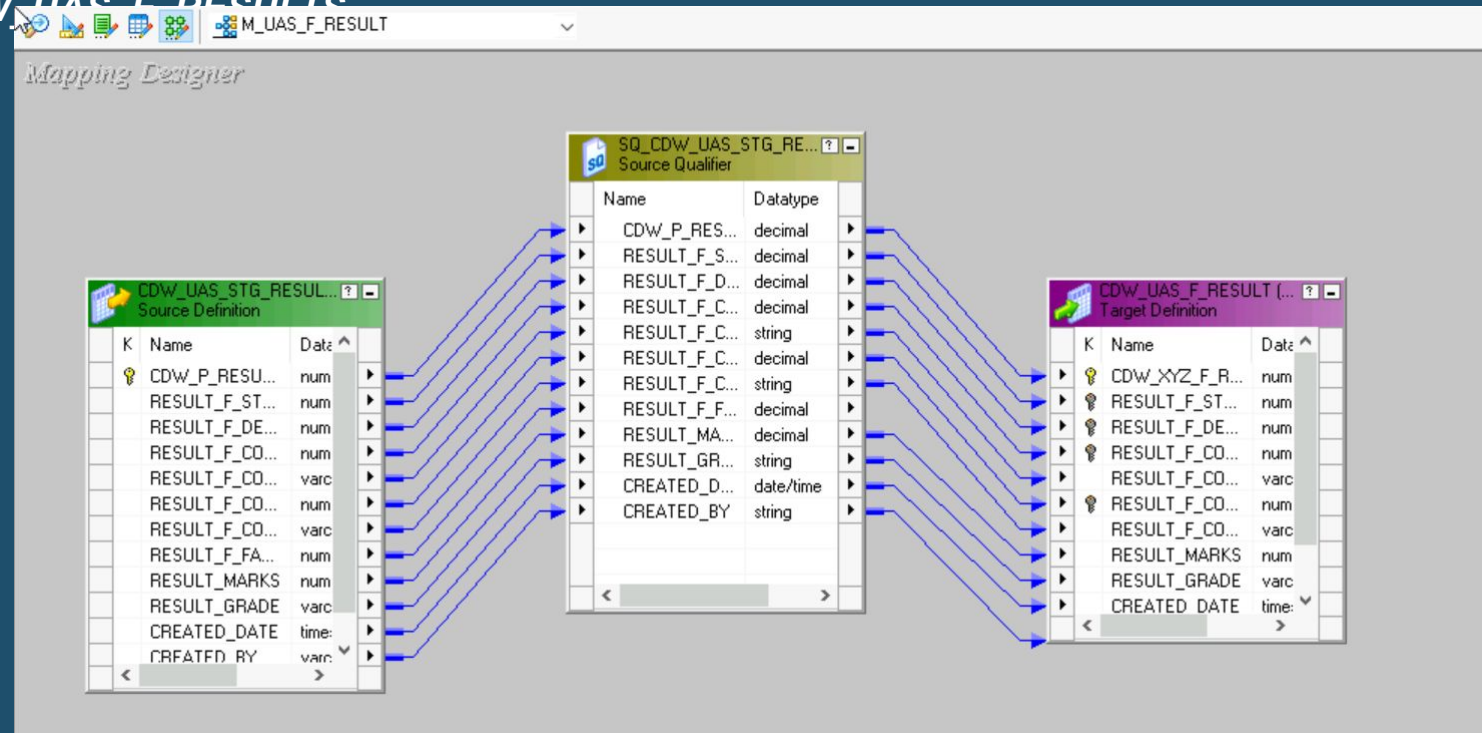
M_UAS_F_RESULT

Mapping Designer

CDW_UAS_STG_RESUL...
Source Definition

| K | Name | Data |
|---|---|---|
| | CDW_P_RESU... | num |
| | RESULT_F_ST... | num |
| | RESULT_F_DE... | num |
| | RESULT_F_CO... | num |
| | RESULT_F_CO... | varc |
| | RESULT_F_CO... | num |
| | RESULT_F_CO... | varc |
| | RESULT_F_FA... | num |
| | RESULT_MARKS | num |
| | RESULT_GRADE | varc |
| | CREATED_DATE | time |
| | CREATED_BY | varc |

SQ_CDW_UAS_STG_RE...
Source Qualifier

| Name | Datatype |
|---|---|
| CDW_P_RES... | decimal |
| RESULT_F_S... | decimal |
| RESULT_F_D... | decimal |
| RESULT_F_C... | decimal |
| RESULT_F_C... | string |
| RESULT_F_C... | decimal |
| RESULT_F_C... | string |
| RESULT_F_F... | decimal |
| RESULT_MA... | decimal |
| RESULT_GR... | string |
| CREATED_D... | date/time |
| CREATED_BY | string |

CDW_UAS_F_RESULT (...
Target Definition

| K | Name | Data |
|---|---|---|
| | CDW_XYZ_F_R... | num |
| | RESULT_F_ST... | num |
| | RESULT_F_DE... | num |
| | RESULT_F_CO... | num |
| | RESULT_F_CO... | varc |
| | RESULT_F_CO... | num |
| | RESULT_F_CO... | varc |
| | RESULT_MARKS | num |
| | RESULT_GRADE | varc |
| | CREATED_DATE | time |